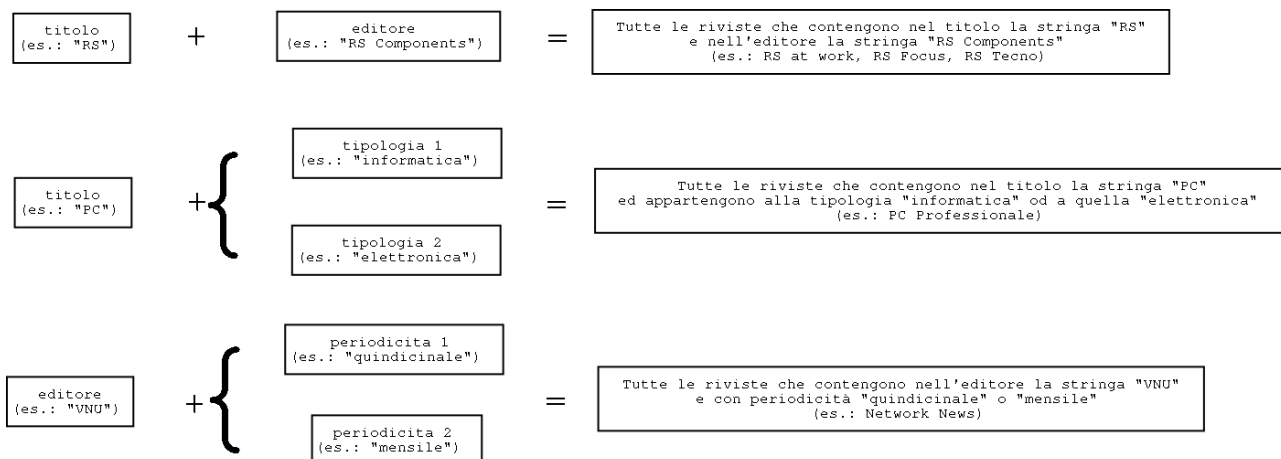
titolo
(es.: "RS")

+

editore
(es.: "RS Components")

=

Tutte le riviste che contengono nel titolo la stringa "RS" e nell'editore la stringa "RS Components" (es.: RS at work, RS Focus, RS Tecno)

titolo
(es.: "PC")

+

tipologia 1
(es.: "informatica")

tipologia 2
(es.: "elettronica")

=

Tutte le riviste che contengono nel titolo la stringa "PC" ed appartengono alla tipologia "informatica" od a quella "elettronica" (es.: PC Professionale)

editore
(es.: "VNU")

+

periodicita 1
(es.: "quindicinale")

periodicita 2
(es.: "mensile")

=

Tutte le riviste che contengono nell'editore la stringa "VNU" e con periodicità "quindicinale" o "mensile" (es.: Network News)